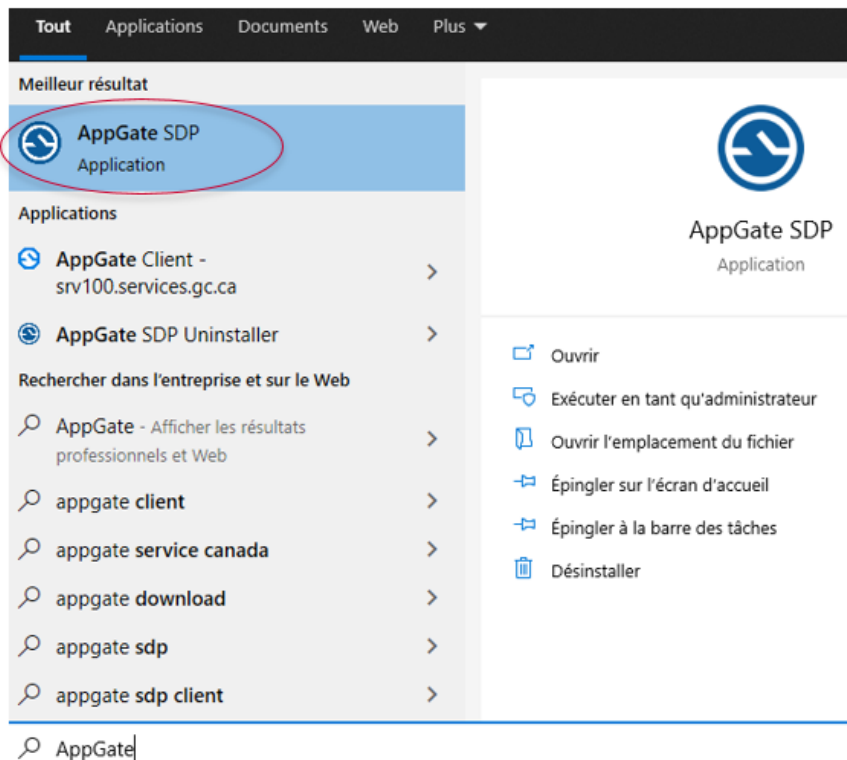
Tout Applications Documents Web Plus

Meilleur résultat

AppGate SDP
Application

Applications

AppGate Client - srv100.services.gc.ca

AppGate SDP Uninstaller

Rechercher dans l'entreprise et sur le Web

AppGate - Afficher les résultats professionnels et Web

appgate client

appgate service canada

appgate download

appgate sdp

appgate sdp client

AppGate SDP
Application

Ouvrir

Exécuter en tant qu'administrateur

Ouvrir l'emplacement du fichier

Épingler sur l'écran d'accueil

Épingler à la barre des tâches

Désinstaller

AppGate